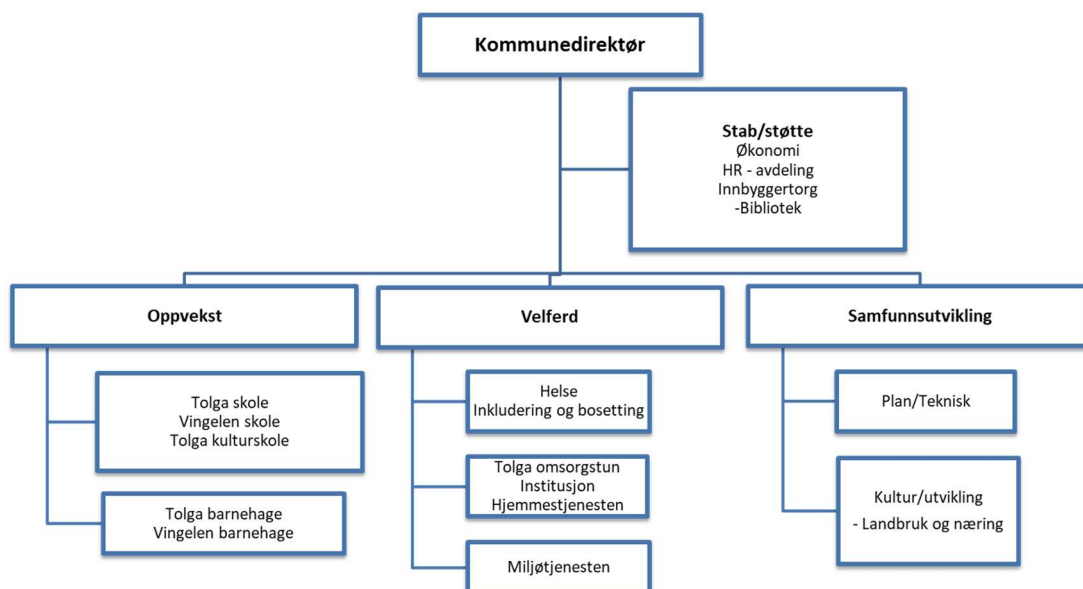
Kommunedirektør

Stab/støtte
Økonomi
HR - avdeling
Innbyggertorg
-Bibliotek

Oppvekst

Tolga skole
Vingelen skole
Tolga kulturskole

Tolga barnehage
Vingelen barnehage

Velferd

Helse
Inkludering og bosetting

Tolga omsorgstun
Institusjon
Hjemmestjenesten

Miljøtjenesten

Samfunnsutvikling

Plan/Teknisk

Kultur/utvikling
- Landbruk og næring